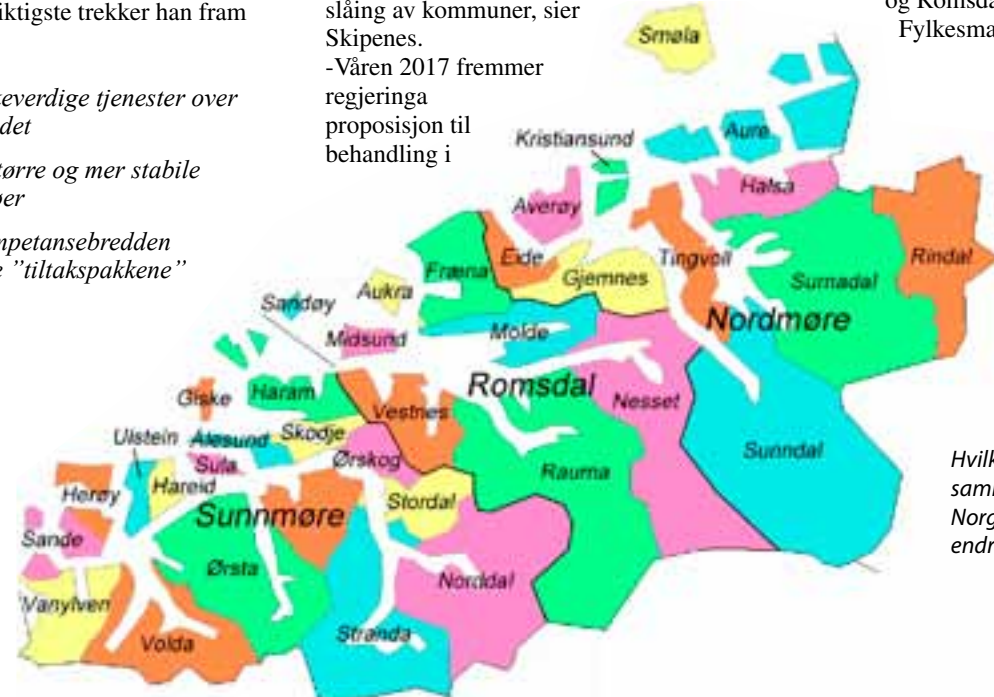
iktigste trekker han fram

teverdige tjenester over det

tørre og mer stabile per

mpetansebredden e "tiltakspakkene"

slåing av kommuner, sier Skipenes.
-Våren 2017 fremmer regjeringa proposisjon til behandling i

og Romsda
Fylkesma

Smøla
Kristiansund
Aure
Halsa
Averøy
Eide
Fræna
Gjemnes
Tingvoll
Surnadal
Rindal
Nordmøre
Sandøy
Aukra
Midsund
Molde
Romsdal
Nesset
Giske
Haram
Vestnes
Ulstein
Ålesund
Skodje
Sula
Ørskog
Hareid
Herøy
Stordal
Rauma
Sunndal
Sunnmøre
Sande
Ørsta
Norddal
Vanylven
Volda
Stranda

Hvilk
samr
Norg
endr